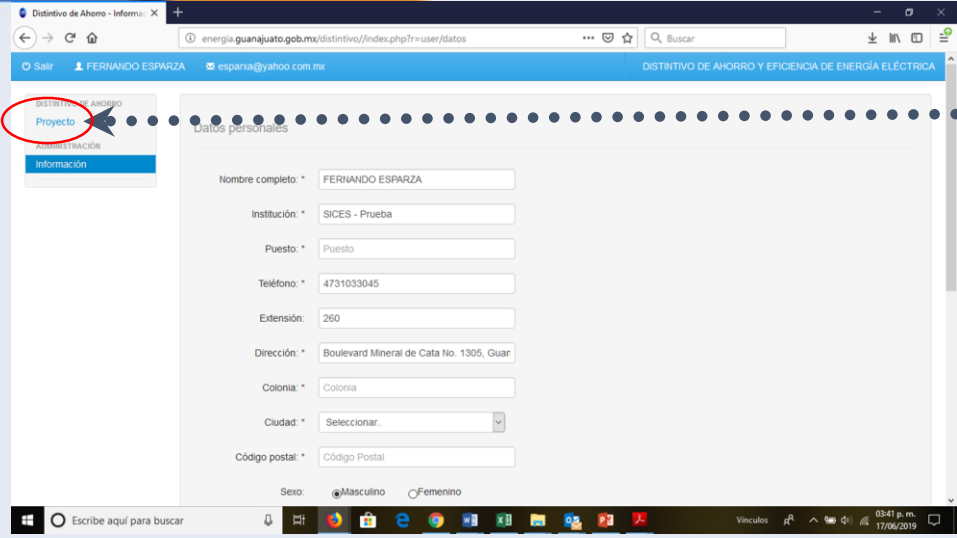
Distintivo de Ahorro - Informa ×
+
energia.guanajuato.gob.mx/distintivo//index.php?r=user/datos
Buscar

Salir
FERNANDO ESPARZA
esparxa@yahoo.com.mx
DISTINTIVO DE AHORRO Y EFICIENCIA DE ENERGÍA ELÉCTRICA

DISTINTIVO DE AHORRO
Proyecto
ADMINISTRACIÓN
Información

Datos personales

Nombre completo: * FERNANDO ESPARZA
Institución: * SICES - Prueba
Puesto: * Puesto
Teléfono: * 4731033045
Extensión: * 260
Dirección: * Boulevard Mineral de Cata No. 1305, Guan
Colonia: * Colonia
Ciudad: * Seleccionar..
Código postal: * Código Postal
Sexo: Masculino Femenino

Escribe aquí para buscar
Vínculos
03:41 p. m.
17/06/2019